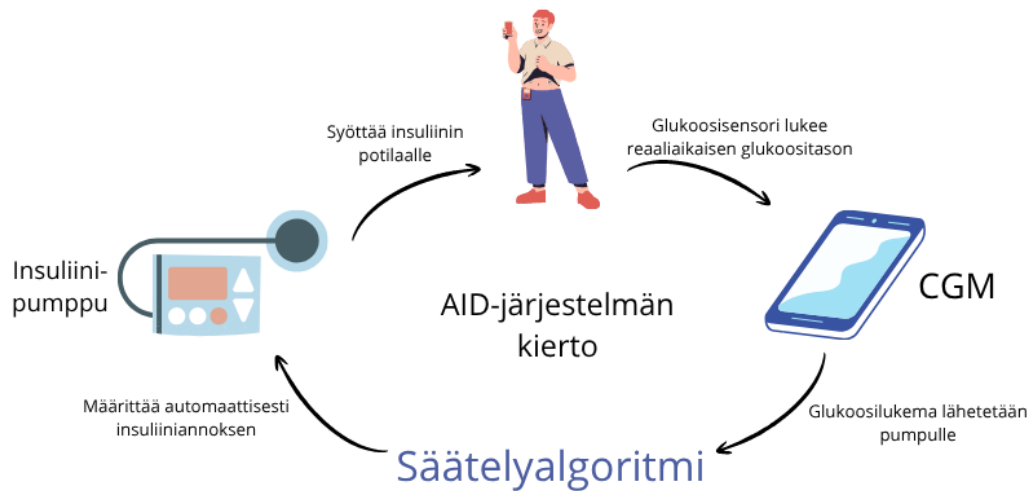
Syöttää insuliinin potilaalle

Glukoosisensori lukee reaaliaikaisen glukoositason

Insuliini-pumppu

AID-järjestelmän kierto

CGM

Määrittää automaattisesti insuliiniannoksen

Glukoosilukema lähetetään pumpulle

Säätelyalgoritmi